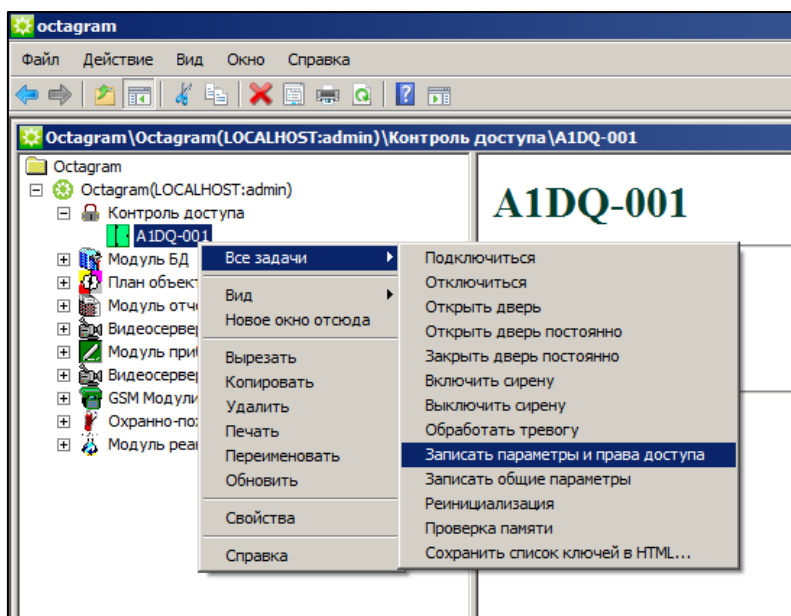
octagram

Файл Действие Вид Окно Справка

Octagram\Octagram(LOCALHOST:admin)\Контроль доступа\A1DQ-001

Octagram
Octagram(LOCALHOST:admin)
Контроль доступа
A1DQ-001
Модуль БД
План объект
Модуль отче
Видеосервер
Модуль при
Видеосервер
GSM Модули
Охранно-пож
Модуль реа

A1DQ-001

Все задачи
Вид
Новое окно отсюда
Вырезать
Копировать
Удалить
Печать
Переименовать
Обновить
Свойства
Справка

Подключиться
Отключиться
Открыть дверь
Открыть дверь постоянно
Закрыть дверь постоянно
Включить сирену
Выключить сирену
Обработать тревогу
Записать параметры и права доступа
Записать общие параметры
Реинициализация
Проверка памяти
Сохранить список ключей в HTML...